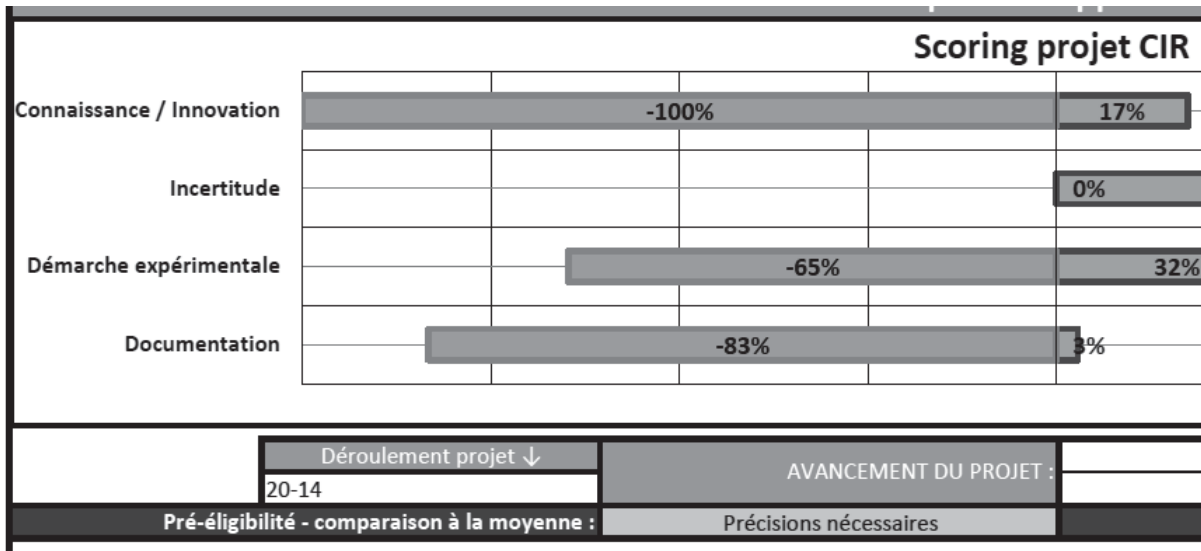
Scoring projet CIR

Connaissance / Innovation
-100%
17%

Incertitude
0%

Démarche expérimentale
-65%
32%

Documentation
-83%
3%

Déroulement projet ↓
20-14
AVANCEMENT DU PROJET :
Pré-éligibilité - comparaison à la moyenne :
Précisions nécessaires